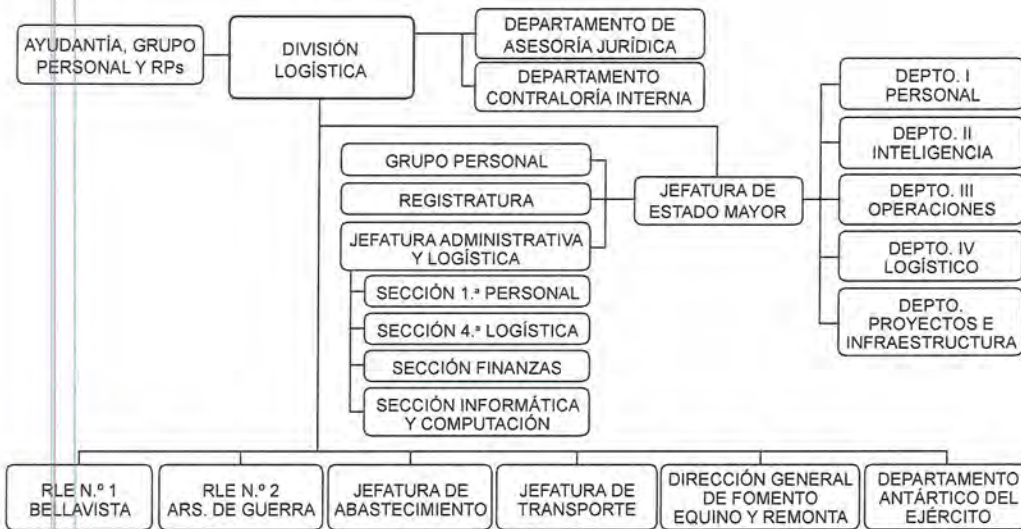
AYUDANTÍA, GRUPO PERSONAL Y RPs

DIVISIÓN LOGÍSTICA

DEPARTAMENTO DE ASESORÍA JURÍDICA

DEPARTAMENTO CONTRALORÍA INTERNA

DEPTO. I PERSONAL

DEPTO. II INTELIGENCIA

DEPTO. III OPERACIONES

DEPTO. IV LOGÍSTICO

DEPTO. PROYECTOS E INFRAESTRUCTURA

JEFATURA DE ESTADO MAYOR

GRUPO PERSONAL

REGISTRATURA

JEFATURA ADMINISTRATIVA Y LOGÍSTICA

SECCIÓN 1.ª PERSONAL

SECCIÓN 4.ª LOGÍSTICA

SECCIÓN FINANZAS

SECCIÓN INFORMÁTICA Y COMPUTACIÓN

RLE N.º 1 BELLAVISTA

RLE N.º 2 ARS. DE GUERRA

JEFATURA DE ABASTECIMIENTO

JEFATURA DE TRANSPORTE

DIRECCIÓN GENERAL DE FOMENTO EQUINO Y REMONTA

DEPARTAMENTO ANTÁRTICO DEL EJÉRCITO